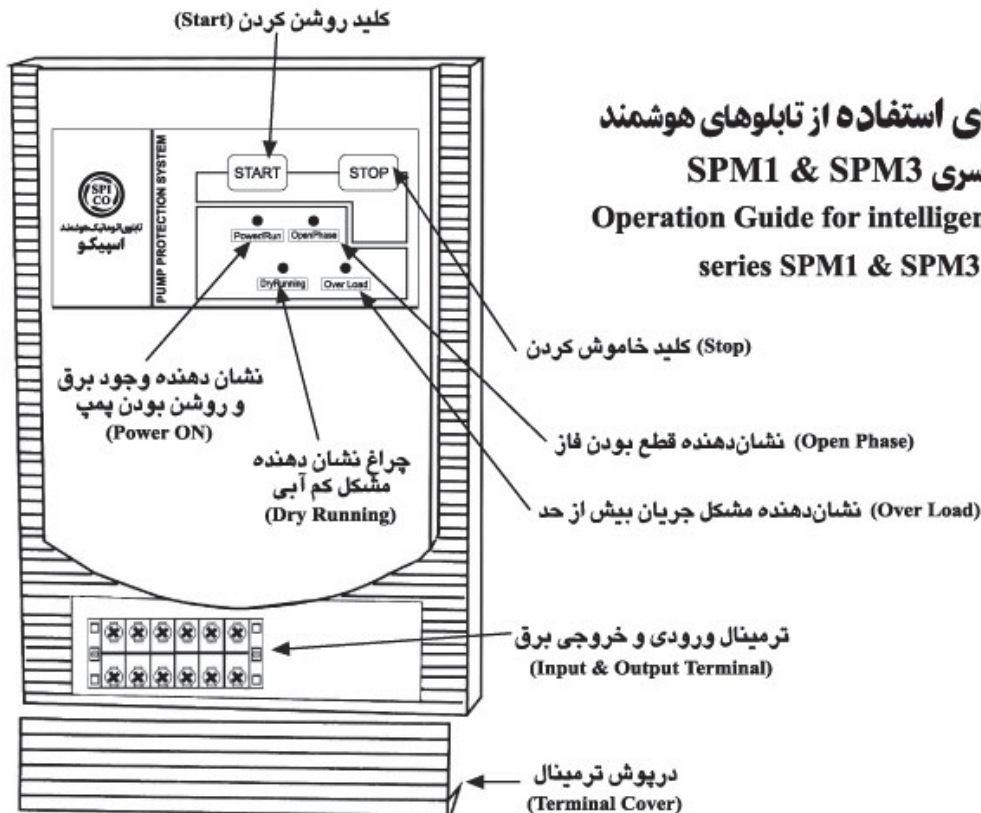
کلید روشن کردن (Start)

ی استفاده از تابلوهای هوشمند
سری SPM1 & SPM3
Operation Guide for intelliger
series SPM1 & SPM3

SPI CO
تابلوی اتوماتیک هوشمند
اسپیکو

PUMP PROTECTION SYSTEM

START
STOP

PowerRun
OpenPhase
DryRunning
Over Load

(Stop) کلید خاموش کردن

نشان دهنده وجود برق و روشن بودن پمپ
(Power ON)

چراغ نشان دهنده مشکل کم آبی
(Dry Running)

(Open Phase) نشان‌دهنده قطع بودن فاز

(Over Load) نشان‌دهنده مشکل جریان بیش از حد

ترمینال ورودی و خروجی برق
(Input & Output Terminal)

درپوش ترمینال
(Terminal Cover)